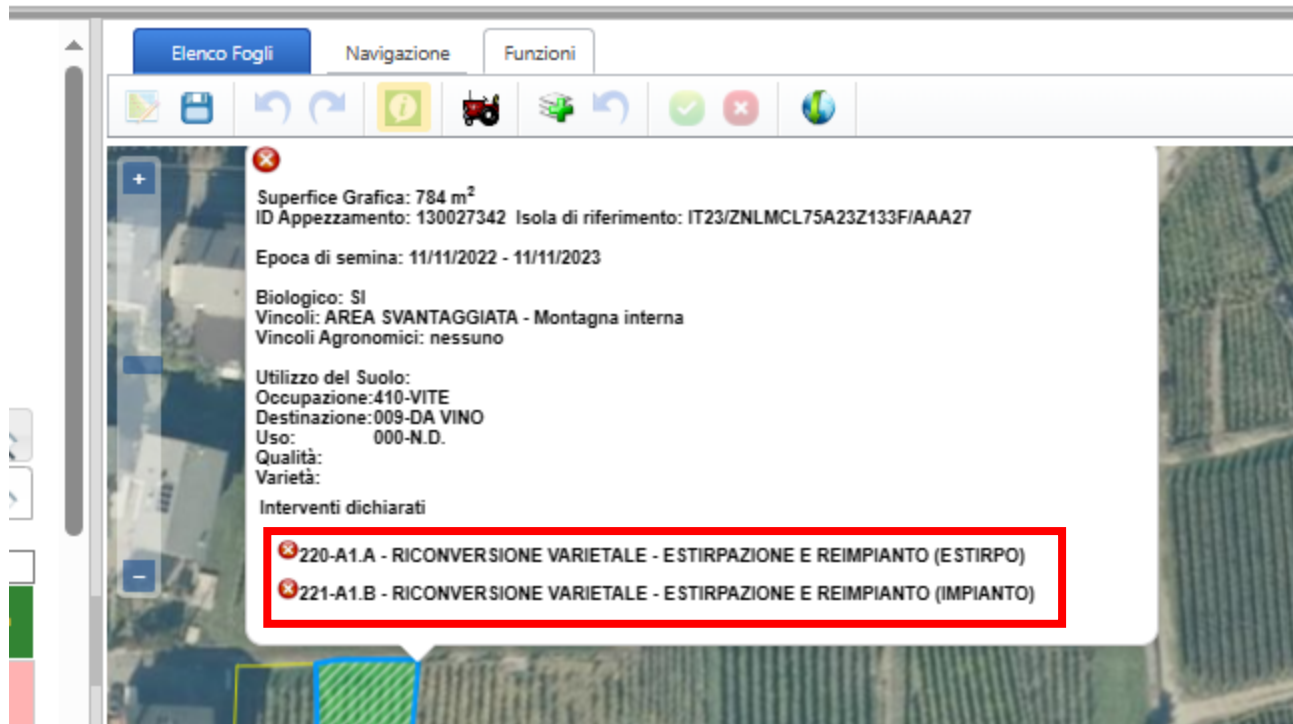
Elenco Fogli
Navigazione
Funzioni

+

Superfice Grafica: 784 m$^2$
ID Appezzamento: 130027342 Isola di riferimento: IT23/ZNLMCL75A23Z133F/AAA27

Epoca di semina: 11/11/2022 - 11/11/2023

Biologico: SI
Vincoli: AREA SVANTAGGIATA - Montagna interna
Vincoli Agronomici: nessuno

Utilizzo del Suolo:
Occupazione:410-VITE
Destinazione:009-DA VINO
Uso: 000-N.D.
Qualità:
Varietà:

Interventi dichiarati

220-A1.A - RICONVERSIONE VARIETALE - ESTIRPAZIONE E REIMPIANTO (ESTIRPO)
221-A1.B - RICONVERSIONE VARIETALE - ESTIRPAZIONE E REIMPIANTO (IMPIANTO)

−